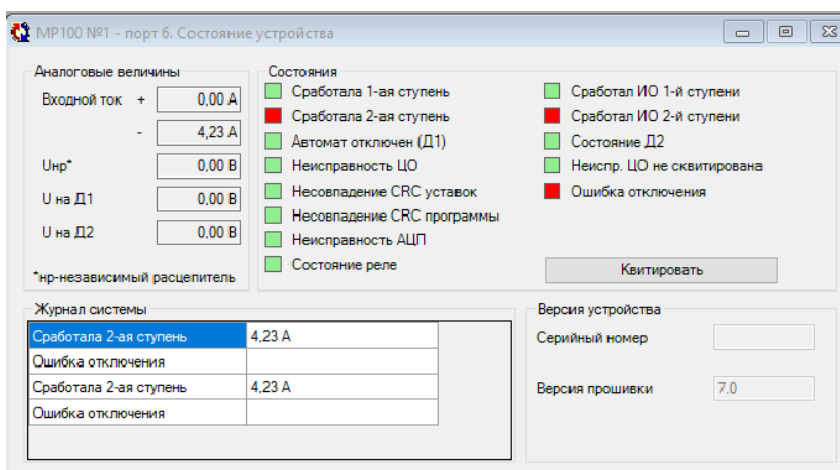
МР100 №1 - порт 6. Состояние устройства

Аналоговые величины

Входной ток + 0,00 А

- 4,23 А

Uнр* 0,00 В

U на Д1 0,00 В

U на Д2 0,00 В

*нр-независимый расцепитель

Состояния

Сработала 1-ая ступень

Сработала 2-ая ступень

Автомат отключен (Д1)

Неисправность ЦО

Несовпадение CRC уставок

Несовпадение CRC программы

Неисправность АЦП

Состояние реле

Сработал ИО 1-й ступени

Сработал ИО 2-й ступени

Состояние Д2

Неиспр. ЦО не сквитирована

Ошибка отключения

Квитировать

Журнал системы

| Сработала 2-ая ступень | 4,23 А |
|---|---|
| Ошибка отключения | |
| Сработала 2-ая ступень | 4,23 А |
| Ошибка отключения | |

Версия устройства

Серийный номер

Версия прошивки 7.0